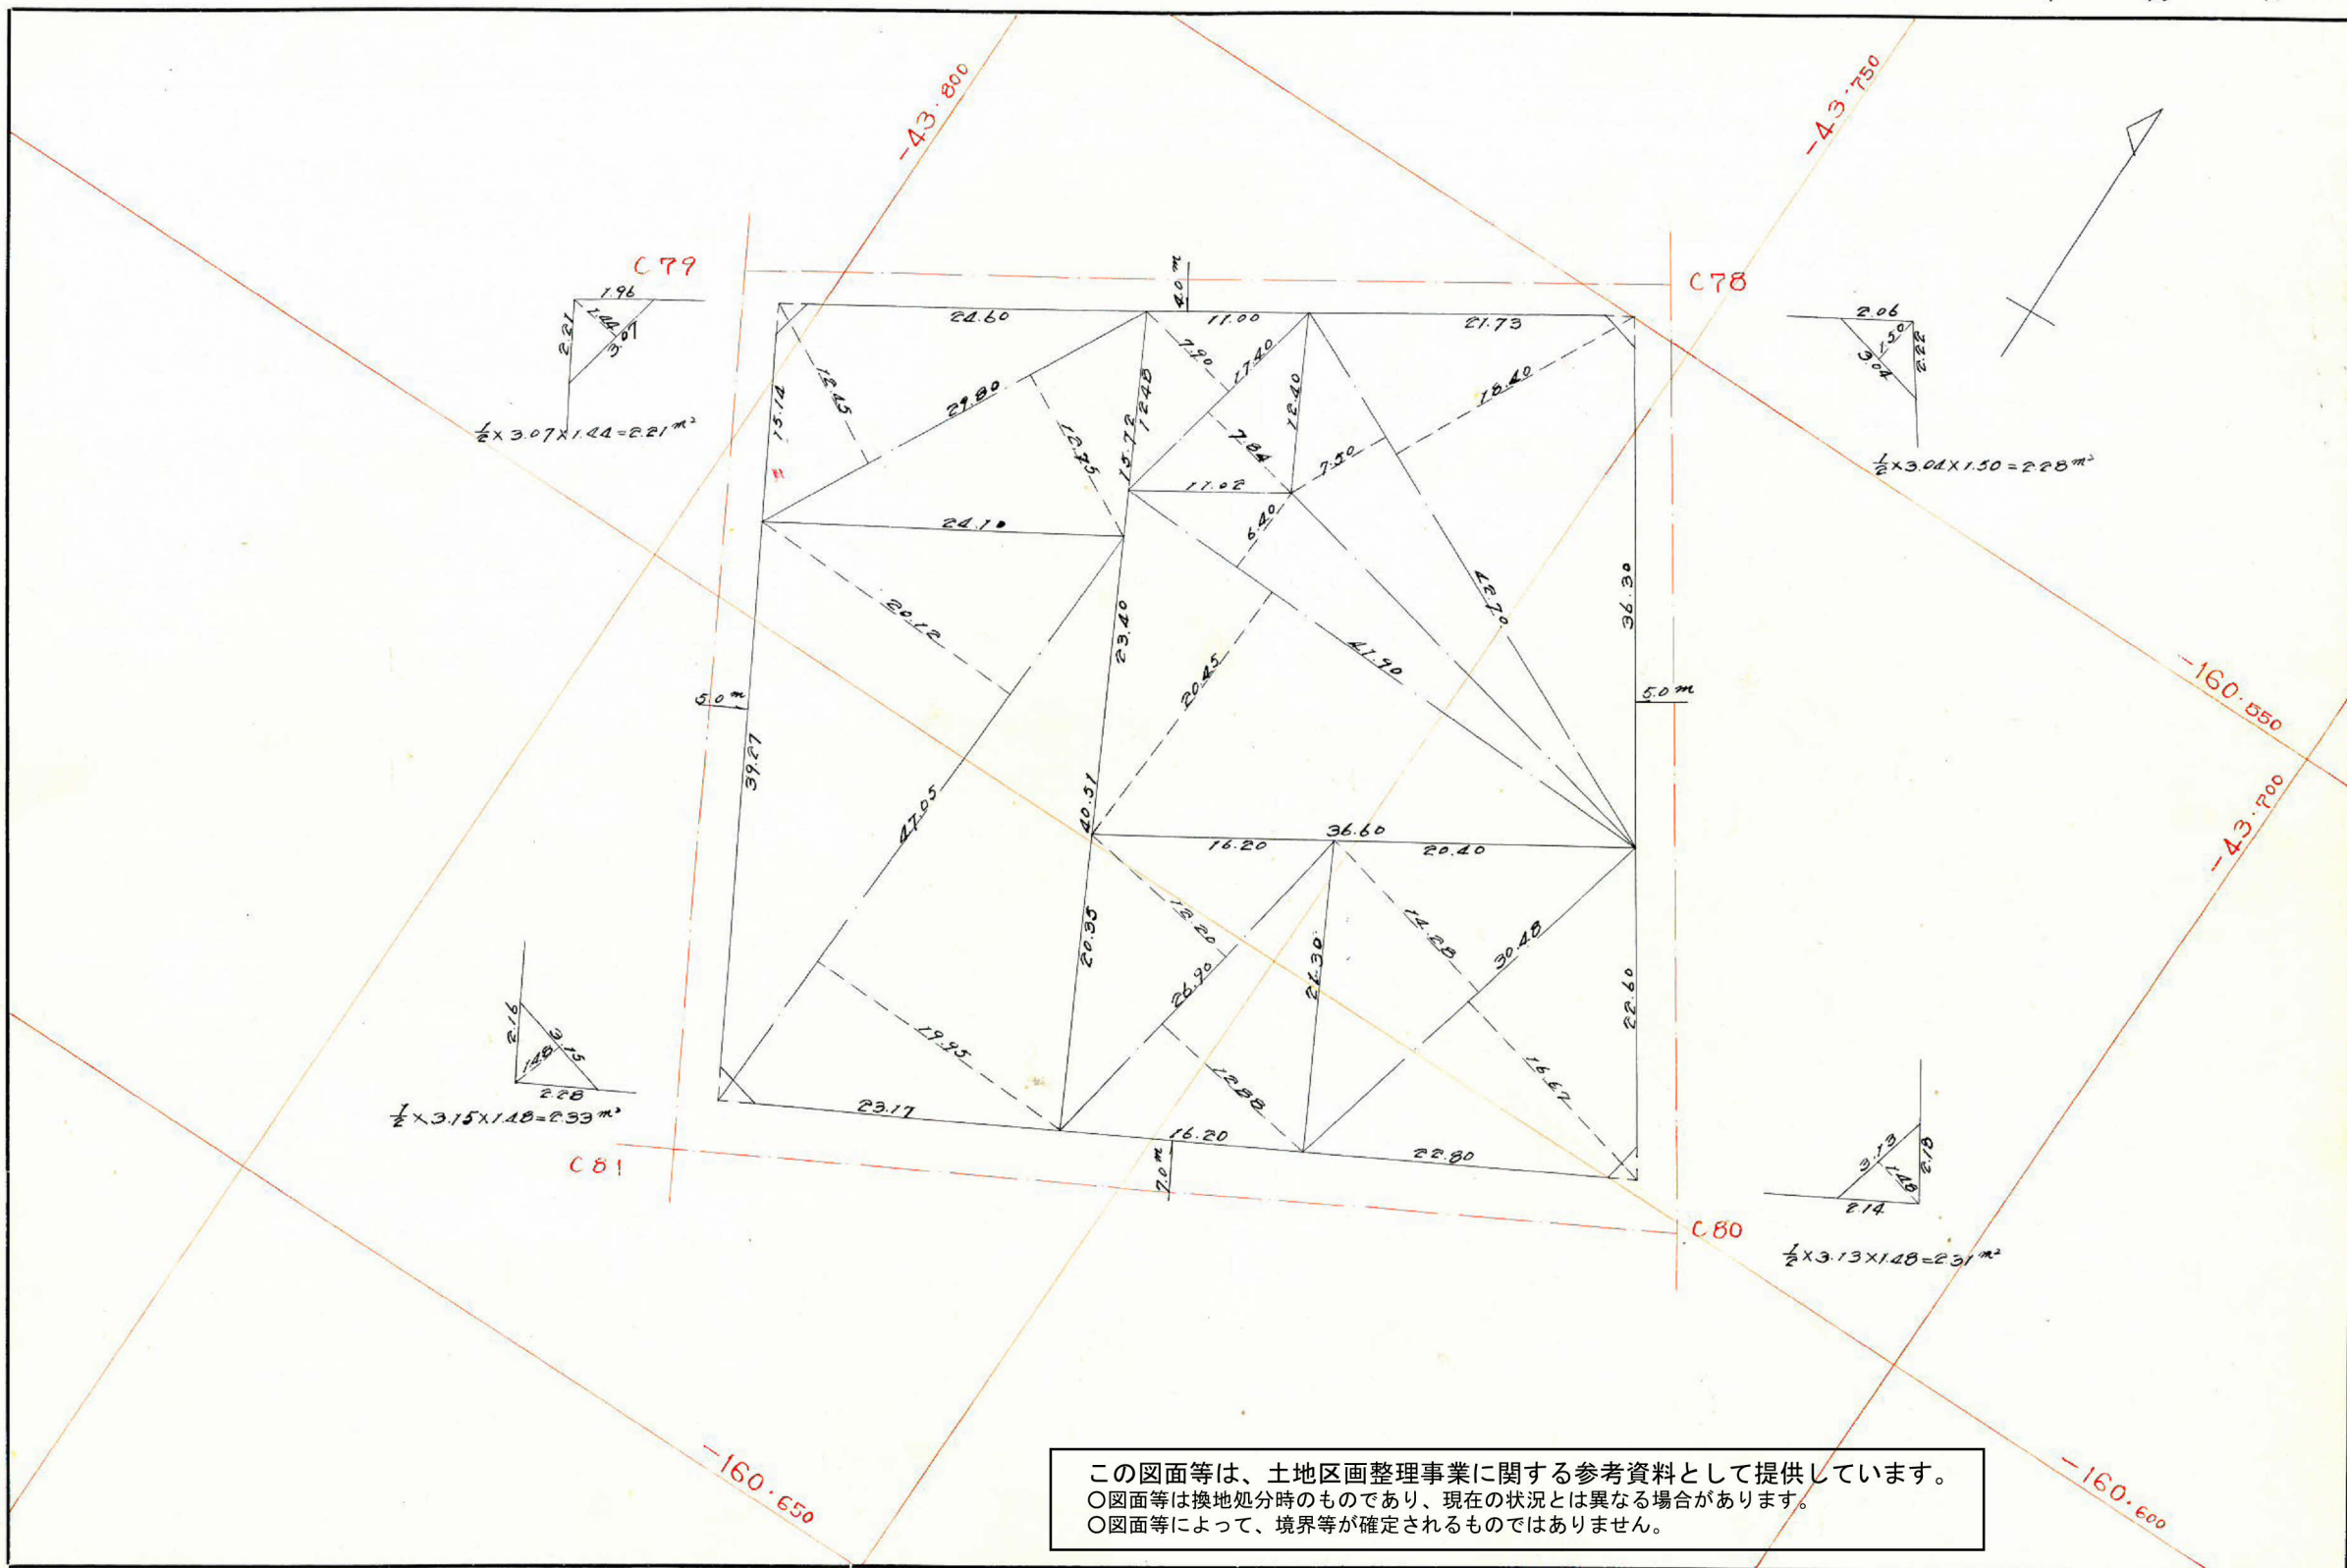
-43.800
-43.750
C79
C78
4.0m
1.96
2.21
1.44
3.07
$\frac{1}{2}$×3.07×1.44=2.21$m^2$
24.60
11.00
21.73
2.06
1.50
3.04
2.22
$\frac{1}{2}$×3.04×1.50=2.28$m^2$
15.14
13.45
29.80
7.90
17.40
12.40
13.72
12.48
12.75
7.84
18.40
7.50
11.02
24.10
6.40
42.70
36.30
20.12
23.40
41.90
20.45
5.0m
5.0m
39.27
-160.550
47.05
40.51
36.60
16.20
20.40
-43.700
20.35
13.20
26.90
21.30
14.28
30.48
22.60
19.95
12.88
16.67
2.16
1.48
3.15
2.28
$\frac{1}{2}$×3.15×1.48=2.33$m^2$
23.17
16.20
22.80
C81
7.0m
C80
3.13
1.48
2.18
2.14
$\frac{1}{2}$×3.13×1.48=2.31$m^2$
-160.650
-160.600
この図面等は、土地区画整理事業に関する参考資料として提供しています。
○図面等は換地処分時のものであり、現在の状況とは異なる場合があります。
○図面等によって、境界等が確定されるものではありません。